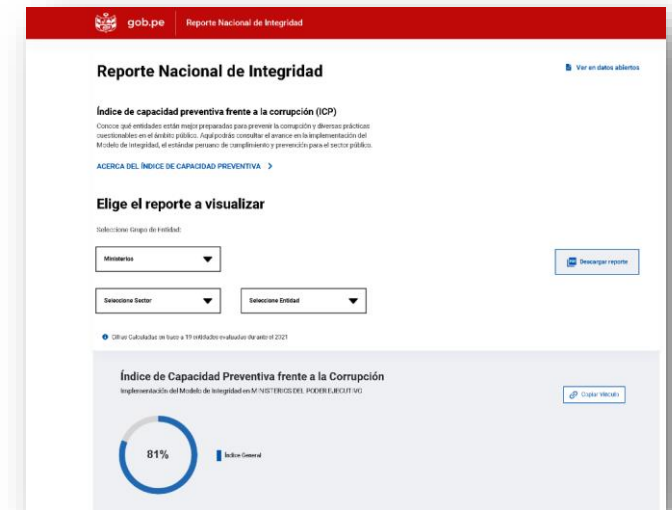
gob.pe | Reporte Nacional de Integridad

Reporte Nacional de Integridad

Ver en datos abiertos

Índice de capacidad preventiva frente a la corrupción (ICP)

Conoce qué entidades están mejor preparadas para prevenir la corrupción y diversas prácticas cuestionables en el ámbito público. Aquí podrás consultar el avance en la implementación del Modelo de Integridad, el estándar peruano de cumplimiento y prevención para el sector público.

ACERCA DEL ÍNDICE DE CAPACIDAD PREVENTIVA >

Elige el reporte a visualizar

Seleccione Grupo de Entidad:

Ministerios

Descargar reporte

Seleccione Sector

Seleccione Entidad

Cifras Calculadas en base a 19 entidades evaluadas durante el 2021

Índice de Capacidad Preventiva frente a la Corrupción

Implementación del Modelo de Integridad en MINISTERIOS DEL PODER EJECUTIVO

Copiar vínculo

81%

Índice General